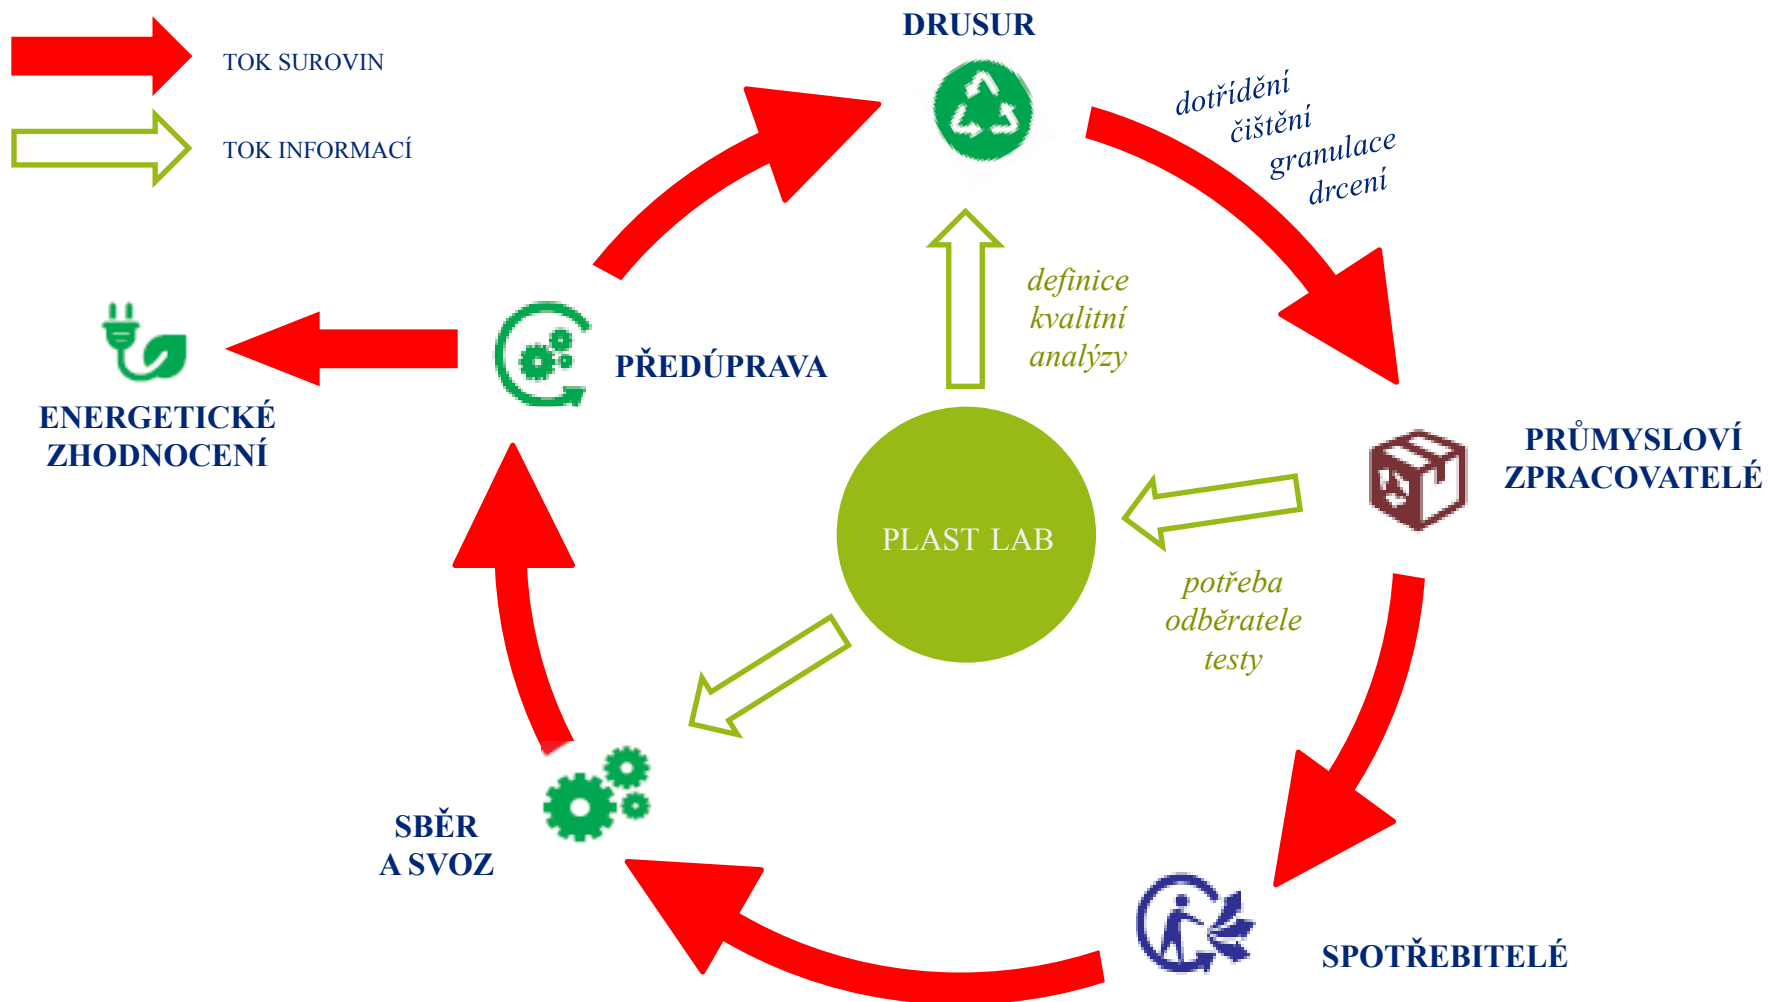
TOK SUROVIN

TOK INFORMACÍ

DRUSUR

dotřídění
čištění
granulace
drcení

definice
kvalitní
analýzy

PŘEDÚPRAVA

ENERGETICKÉ
ZHODNOCENÍ

PRŮMYSLOVÍ
ZPRACOVATELÉ

PLAST LAB

potřeba
odběratele
testy

SBĚR
A SVOZ

SPOTŘEBITELÉ